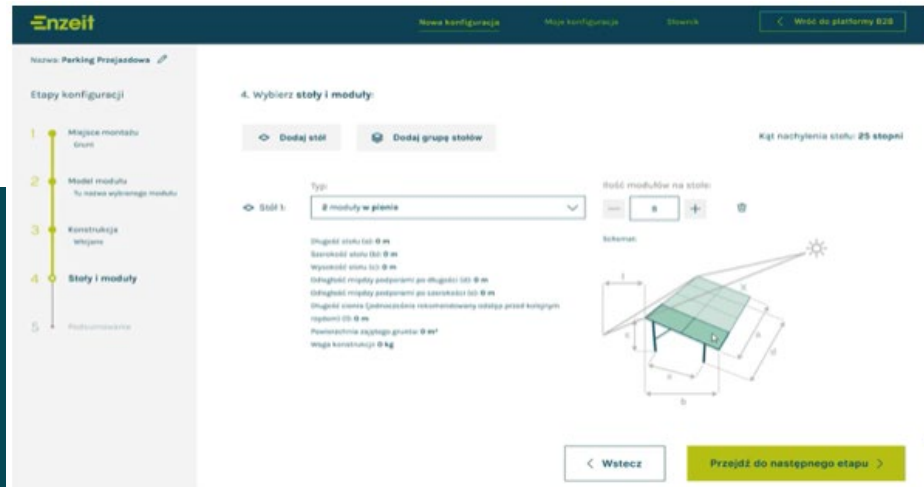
Enzeit

Nowa konfiguracja
Moje konfiguracje
Słownik
< Wróć do platformy B2B

Nazwa: Parking Przejazdowa

Etapy konfiguracji

1 Miejsce montażu
Grunt

2 Model modułu
Tu nazwa wybranego modułu

3 Konstrukcja
Wbijana

4 Stoły i moduły

5 Podsumowanie

4. Wybierz stoły i moduły:

Dodaj stół
Dodaj grupę stołów

Kąt nachylenia stołu: 25 stopni

Typ:
Ilość modułów na stole:

Stół 1:
2 moduły w pionie

Długość stołu (a): 0 m
Szerokość stołu (b): 0 m
Wysokość stołu (c): 0 m
Odległość między podporami po długości (d): 0 m
Odległość między podporami po szerokości (e): 0 m
Długość cienia (jednocześnie rekomendowany odstęp przed kolejnym rzędem) (f): 0 m
Powierzchnia zajętego gruntu: 0 m²
Waga konstrukcji: 0 kg

Schemat:

< Wstecz
Przejdź do następnego etapu >